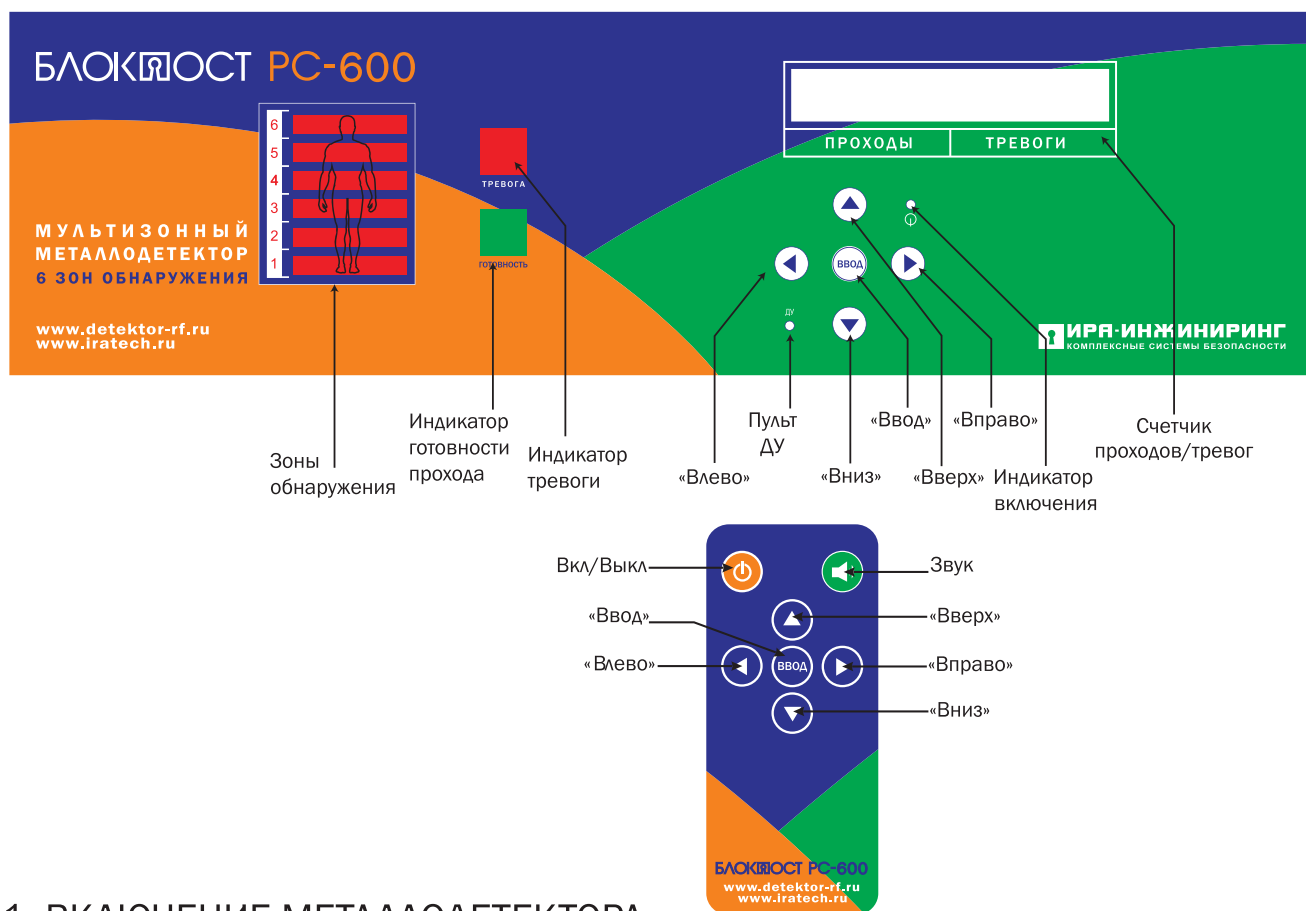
БЛОКПОСТ PC-600

6
5
4
3
2
1

МУЛЬТИЗОННЫЙ МЕТАЛЛОДЕТЕКТОР
6 ЗОН ОБНАРУЖЕНИЯ

www.detektor-rf.ru
www.iratech.ru

ТРЕВОГА

ГОТОВНОСТЬ

ПРОХОДЫ | ТРЕВОГИ

ВВОД

ДУ

ИРА-ИНЖИНИРИНГ
КОМПЛЕКСНЫЕ СИСТЕМЫ БЕЗОПАСНОСТИ

Зоны обнаружения

Индикатор готовности прохода

Индикатор тревоги

«Влево»

Пульт ДУ

«Вниз»

«Ввод»

«Вверх»

«Вправо»

Индикатор включения

Счетчик проходов/тревог

Вкл/Выкл

Звук

«Ввод»

«Вверх»

«Влево»

ВВОД

«Вправо»

«Вниз»

БЛОКПОСТ PC-600
www.detektor-rf.ru
www.iratech.ru

1. ВКЛЮЧЕНИЕ МЕТАЛЛОДЕТЕКТОРА